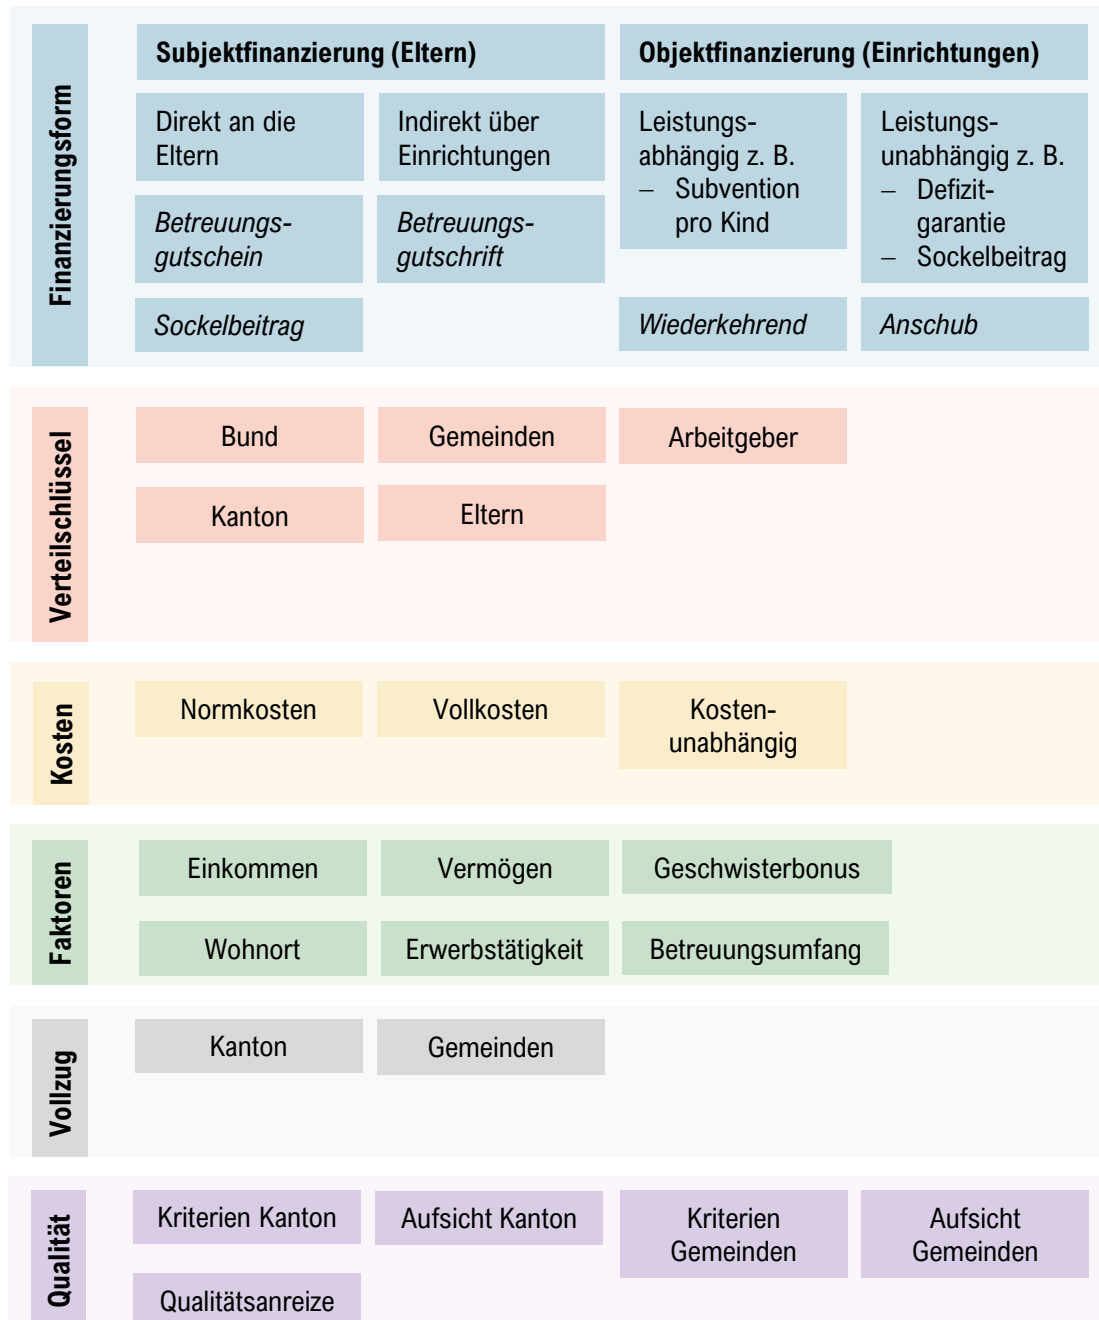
Finanzierungsform

Subjektfinanzierung (Eltern)

Objektfinanzierung (Einrichtungen)

Direkt an die Eltern

Indirekt über Einrichtungen

Leistungsabhängig z. B.
– Subvention pro Kind

Leistungsunabhängig z. B.
– Defizitgarantie
– Sockelbeitrag

*Betreuungsgutschein*

*Betreuungsgutschrift*

*Sockelbeitrag*

*Wiederkehrend*

*Anschub*

Verteilschlüssel

Bund

Gemeinden

Arbeitgeber

Kanton

Eltern

Kosten

Normkosten

Vollkosten

Kostenunabhängig

Faktoren

Einkommen

Vermögen

Geschwisterbonus

Wohnort

Erwerbstätigkeit

Betreuungsumfang

Vollzug

Kanton

Gemeinden

Qualität

Kriterien Kanton

Aufsicht Kanton

Kriterien Gemeinden

Aufsicht Gemeinden

Qualitätsanreize